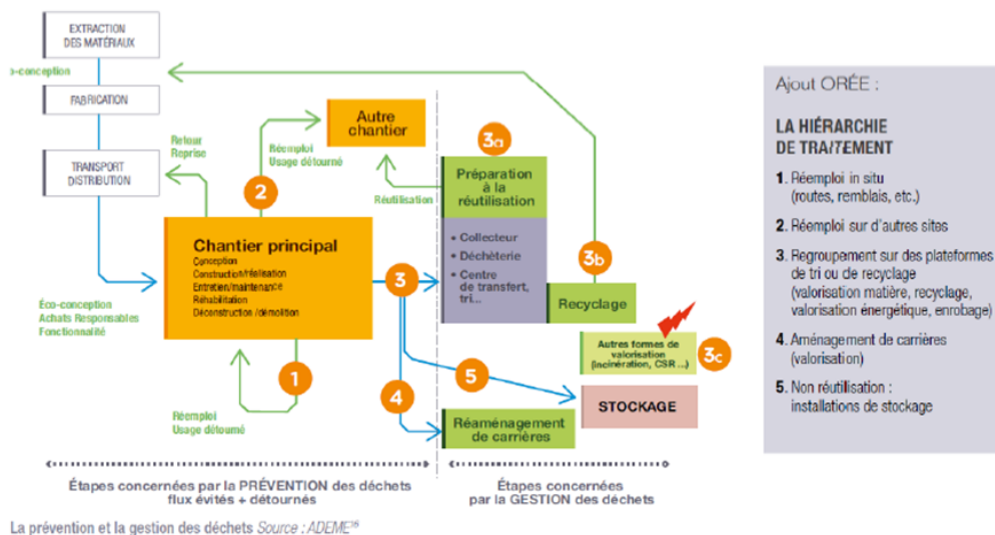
EXTRACTION DES MATÉRIAUX

o-conception

FABRICATION

TRANSPORT DISTRIBUTION

Retour Reprise

Réemploi Usage détourné

Autre chantier

3a

Préparation à la réutilisation

Réutilisation

2

Chantier principal
Conception
Construction/réalisation
Entretien/maintenance
Réhabilitation
Déconstruction /démolition

• Collecteur
• Déchèterie
• Centre de transfert, tri...

3b

3

Recyclage

Éco-conception
Achats Responsables
Fonctionnalité

Autres formes de valorisation (incinération, CSR ...)

3c

1

5

4

STOCKAGE

Réemploi Usage détourné

Réaménagement de carrières

Étapes concernées par la PRÉVENTION des déchets flux évités + détournés

Étapes concernées par la GESTION des déchets

Ajout ORÉE :

LA HIÉRARCHIE DE TRAITEMENT

1. Réemploi in situ (routes, remblais, etc.)

2. Réemploi sur d'autres sites

3. Regroupement sur des plateformes de tri ou de recyclage (valorisation matière, recyclage, valorisation énergétique, enrobage)

4. Aménagement de carrières (valorisation)

5. Non réutilisation : installations de stockage

La prévention et la gestion des déchets Source : ADEME$^{16}$